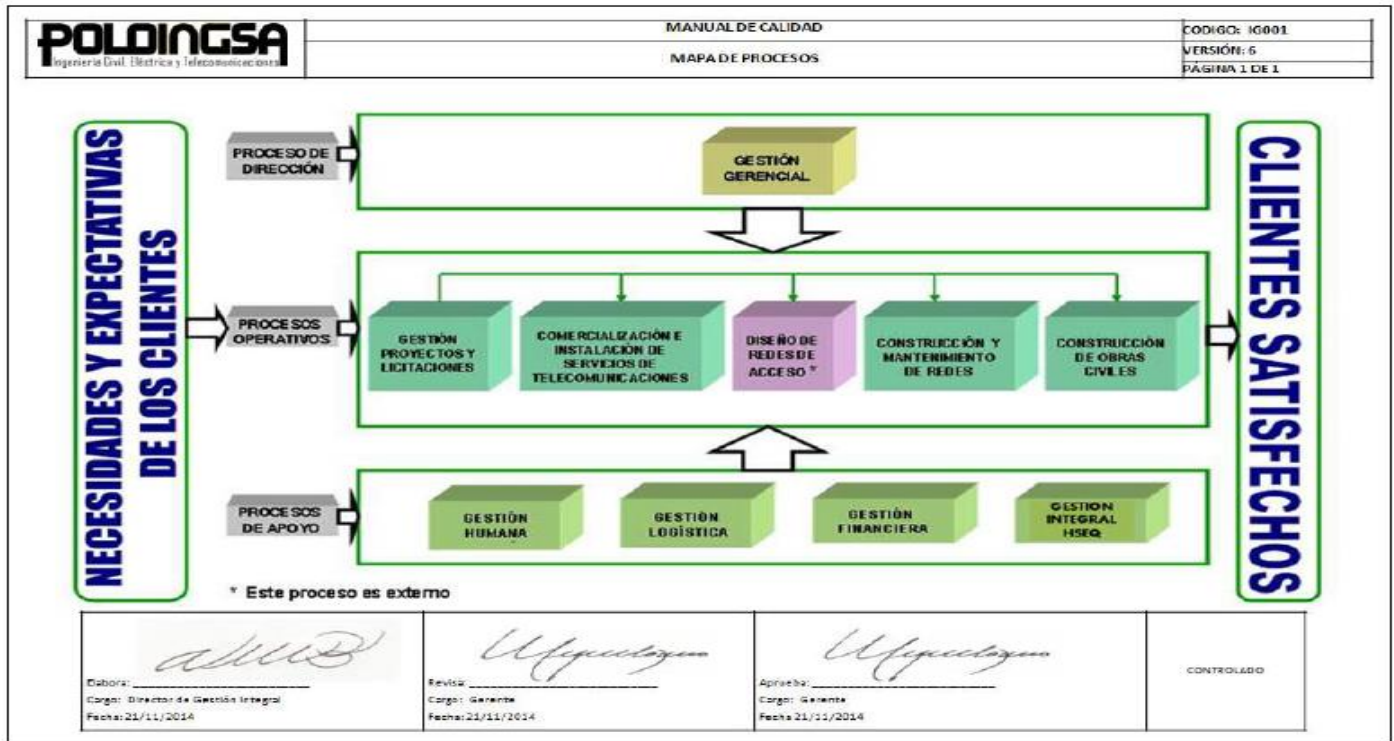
POLOINGSA
Ingeniería Civil, Eléctrica y Telecomunicaciones

MANUAL DE CALIDAD

MAPA DE PROCESOS

CODIGO: IG001
VERSIÓN: 6
PÁGINA 1 DE 1

NECESIDADES Y EXPECTATIVAS DE LOS CLIENTES

PROCESO DE DIRECCIÓN

GESTIÓN GERENCIAL

PROCESOS OPERATIVOS

GESTIÓN PROYECTOS Y LICITACIONES

COMERCIALIZACIÓN E INSTALACIÓN DE SERVICIOS DE TELECOMUNICACIONES

DISEÑO DE REDES DE ACCESO *

CONSTRUCCIÓN Y MANTENIMIENTO DE REDES

CONSTRUCCIÓN DE OBRAS CIVILES

PROCESOS DE APOYO

GESTIÓN HUMANA

GESTIÓN LOGÍSTICA

GESTIÓN FINANCIERA

GESTION INTEGRAL HSEQ

CLIENTES SATISFECHOS

* Este proceso es externo

Elabora: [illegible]
Cargo: Director de Gestión Integral
Fecha: 21/11/2014

Revisa: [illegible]
Cargo: Gerente
Fecha: 21/11/2014

Aprueba: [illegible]
Cargo: Gerente
Fecha 21/11/2014

CONTROLADO